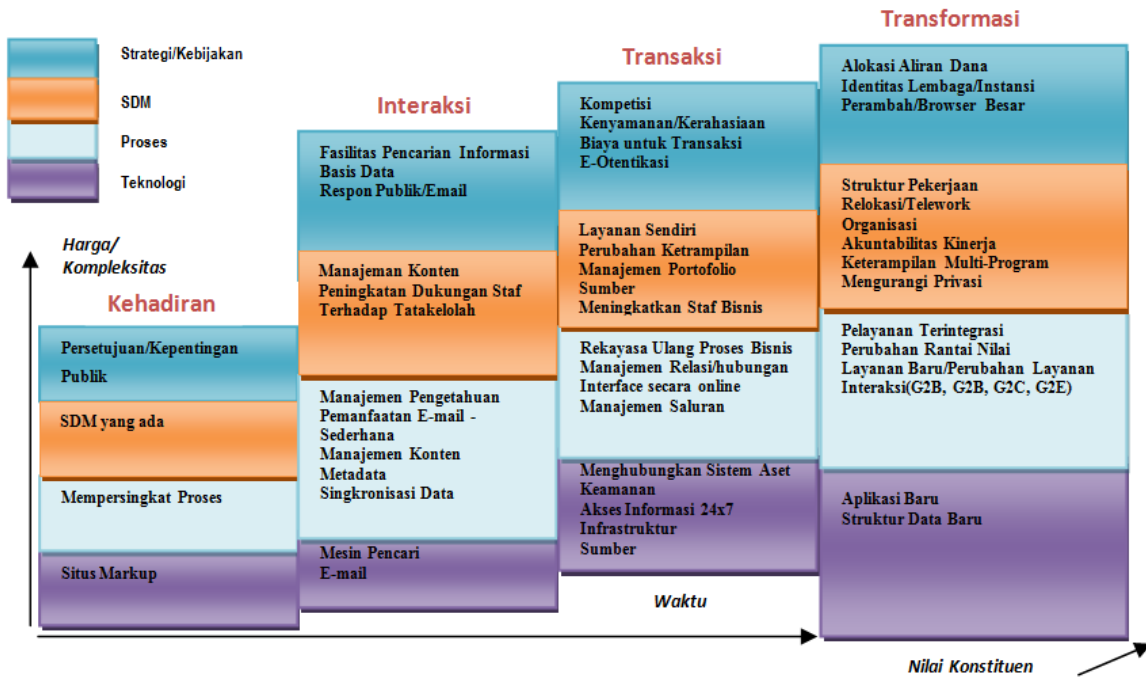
Strategi/Kebijakan

SDM

Proses

Teknologi

Harga/ Kompleksitas

Kehadiran

Persetujuan/Kepentingan Publik

SDM yang ada

Mempersingkat Proses

Situs Markup

Interaksi

Fasilitas Pencarian Informasi
Basis Data
Respon Publik/Email

Manajeman Konten
Peningkatan Dukungan Staf Terhadap Tatakelolah

Manajemen Pengetahuan
Pemanfaatan E-mail - Sederhana
Manajemen Konten
Metadata
Singkronisasi Data

Mesin Pencari
E-mail

Transaksi

Kompetisi
Kenyamanan/Kerahasiaan
Biaya untuk Transaksi
E-Otentikasi

Layanan Sendiri
Perubahan Ketrampilan
Manajemen Portofolio
Sumber
Meningkatkan Staf Bisnis

Rekayasa Ulang Proses Bisnis
Manajemen Relasi/hubungan
Interface secara online
Manajemen Saluran

Menghubungkan Sistem Aset
Keamanan
Akses Informasi 24x7
Infrastruktur
Sumber

Waktu

Transformasi

Alokasi Aliran Dana
Identitas Lembaga/Instansi
Perambah/Browser Besar

Struktur Pekerjaan
Relokasi/Telework
Organisasi
Akuntabilitas Kinerja
Keterampilan Multi-Program
Mengurangi Privasi

Pelayanan Terintegrasi
Perubahan Rantai Nilai
Layanan Baru/Perubahan Layanan Interaksi(G2B, G2B, G2C, G2E)

Aplikasi Baru
Struktur Data Baru

Nilai Konstituen